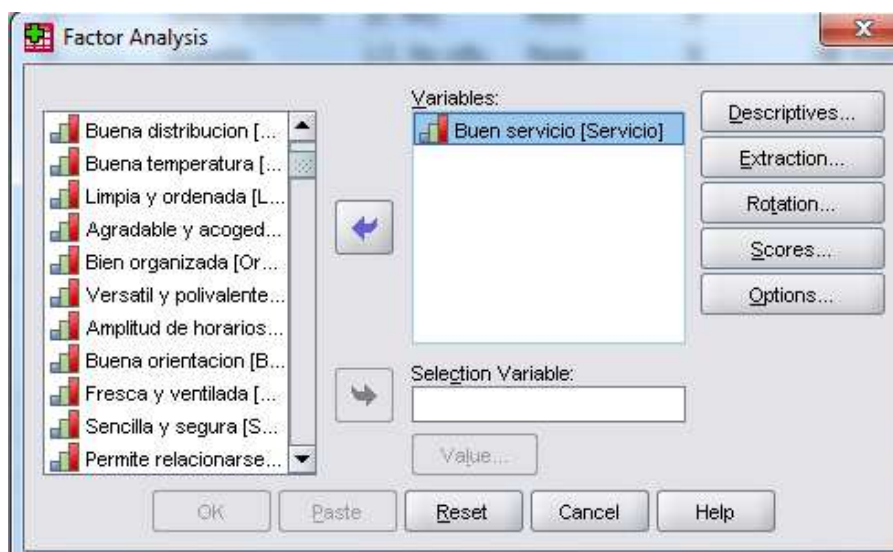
Factor Analysis

Buena distribucion [...
Buena temperatura [...
Limpia y ordenada [L...
Agradable y acoged...
Bien organizada [Or...
Versatil y polivalente...
Amplitud de horarios...
Buena orientacion [B...
Fresca y ventilada [...
Sencilla y segura [S...
Permite relacionarse...

Variables:
Buen servicio [Servicio]

Selection Variable:

Value...

Descriptives...
Extraction...
Rotation...
Scores...
Options...

OK
Paste
Reset
Cancel
Help